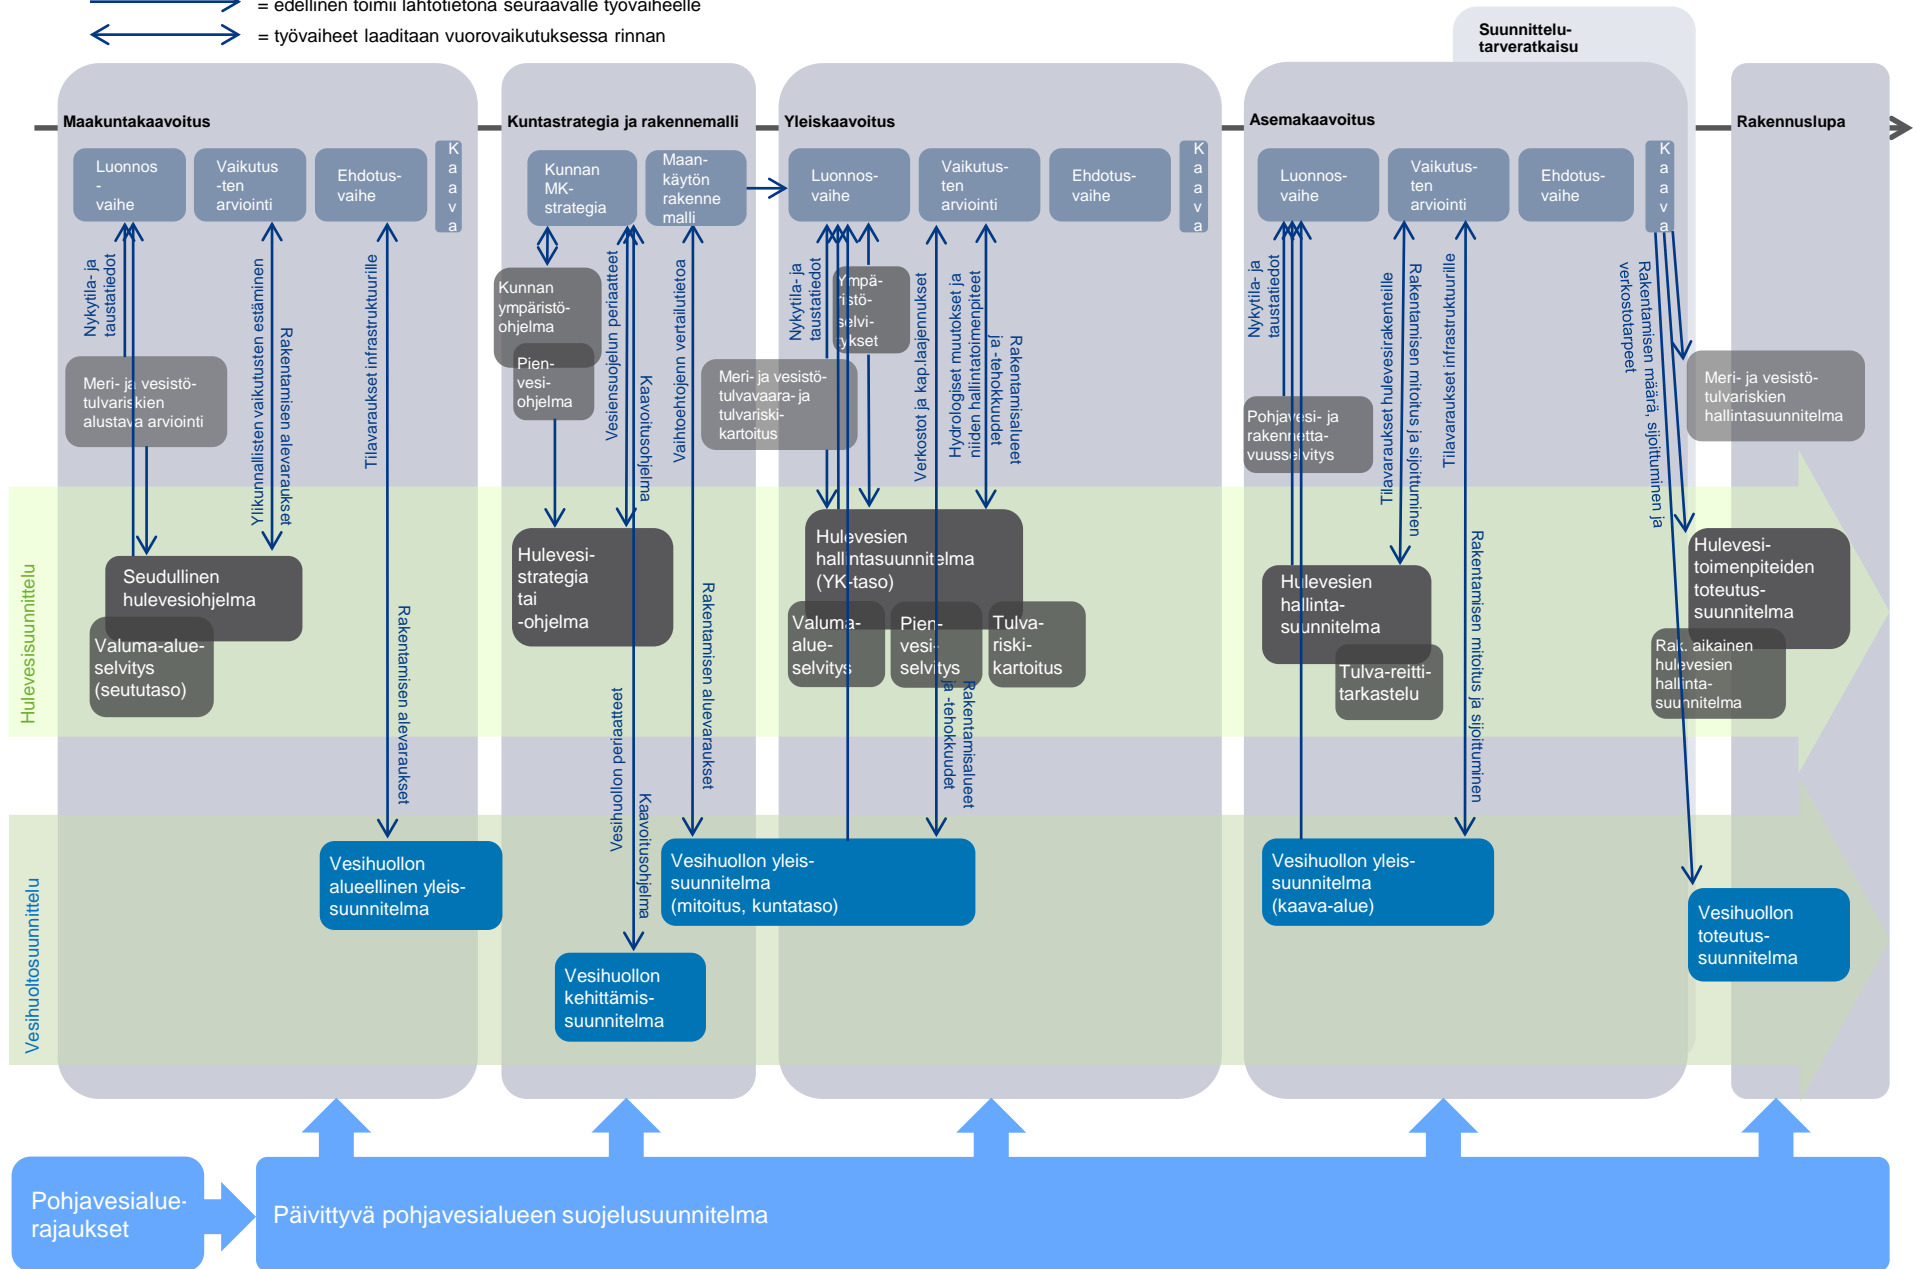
= edellinen toimii lähtötietona seuraavalle työvaiheelle
= työvaiheet laaditaan vuorovaikutuksessa rinnan

Suunnittelu-tarveratkaisu

Maakuntakaavoitus
Luonnos-vaihe
Vaikutus-ten arviointi
Ehdotus-vaihe
Kaava
Nykytila- ja taustatiedot
Ylikunnallisten vaikutusten estäminen
Rakentamisen alevaraukset
Tilavaraukset infrastruktuurille
Meri- ja vesistö-tulvariskien alustava arviointi
Seudullinen hulevesiohjelma
Valuma-alue-selvitys (seututaso)
Rakentamisen alevaraukset
Vesihuollon alueellinen yleis-suunnitelma

Kuntastrategia ja rakennemalli
Kunnan MK-strategia
Maan-käytön rakenne malli
Kunnan ympäristö-ohjelma
Pien-vesi-ohjelma
Vesiensuojelun periaatteet
Kaavoitusohjelma
Vaihtoehtojen vertailutietoa
Hulevesi-strategia tai -ohjelma
Rakentamisen aluevaraukset
Vesihuollon periaatteet
Kaavoitusohjelma
Vesihuollon kehittämis-suunnitelma

Yleiskaavoitus
Luonnos-vaihe
Vaikutus-ten arviointi
Ehdotus-vaihe
Kaava
Nykytila- ja taustatiedot
Ympä-ristö-selvi-tykset
Meri- ja vesistö-tulvavaara- ja tulvariski-kartoitus
Verkostot ja kap.laajennukset
Hydrologiset muutokset ja niiden hallintatoimenpiteet
Rakentamisalueet ja -tehokkuudet
Hulevesien hallintasuunnitelma (YK-taso)
Valuma-alue-selvitys
Pien-vesi-selvitys
Tulva-riski-kartoitus
Rakentamisalueet ja -tehokkuudet
Vesihuollon yleis-suunnitelma (mitoitus, kuntataso)

Asemakaavoitus
Luonnos-vaihe
Vaikutus-ten arviointi
Ehdotus-vaihe
Kaava
Nykytila- ja taustatiedot
Pohjavesi- ja rakennetta-vuusselvitys
Tilavaraukset hulevesirakenteille
Rakentamisen mitoitus ja sijoittuminen
Tilavaraukset infrastruktuurille
Hulevesien hallinta-suunnitelma
Tulva-reitti-tarkastelu
Rakentamisen mitoitus ja sijoittuminen
Vesihuollon yleis-suunnitelma (kaava-alue)
Rakentamisen määrä, sijoittuminen ja verkostotarpeet

Rakennuslupa
Meri- ja vesistö-tulvariskien hallintasuunnitelma
Hulevesi-toimenpiteiden toteutus-suunnitelma
Rak. aikainen hulevesien hallinta-suunnitelma
Vesihuollon toteutus-suunnitelma

Hulevesisuunnittelu
Vesihuoltosuunnittelu

Pohjavesialue-rajaukset
Päivittyvä pohjavesialueen suojelusuunnitelma